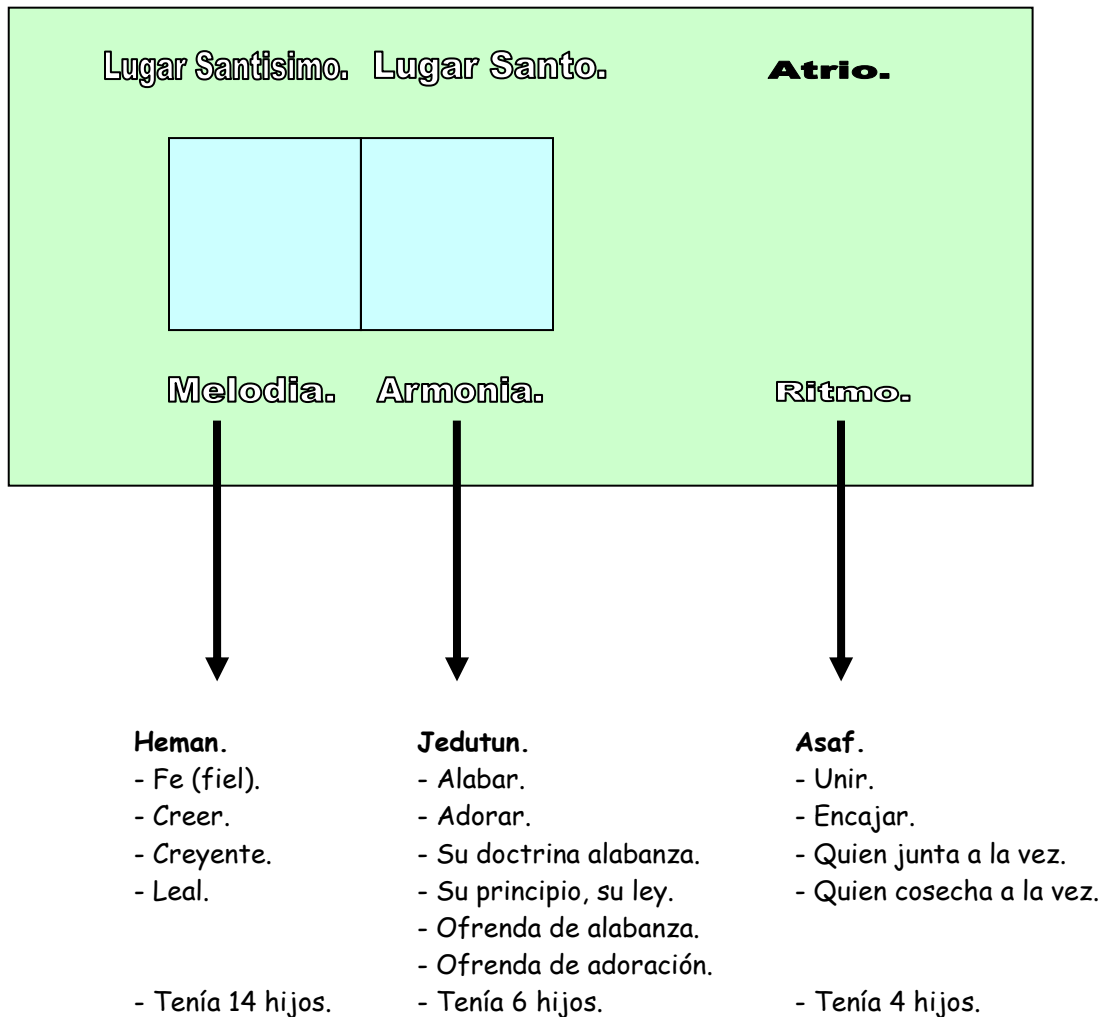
Lugar Santisimo. Lugar Santo. Atrio.

Melodia. Armonia. Ritmo.

Heman.
- Fe (fiel).
- Creer.
- Creyente.
- Leal.

- Tenía 14 hijos.

Jedutun.
- Alabar.
- Adorar.
- Su doctrina alabanza.
- Su principio, su ley.
- Ofrenda de alabanza.
- Ofrenda de adoración.
- Tenía 6 hijos.

Asaf.
- Unir.
- Encajar.
- Quien junta a la vez.
- Quien cosecha a la vez.

- Tenía 4 hijos.